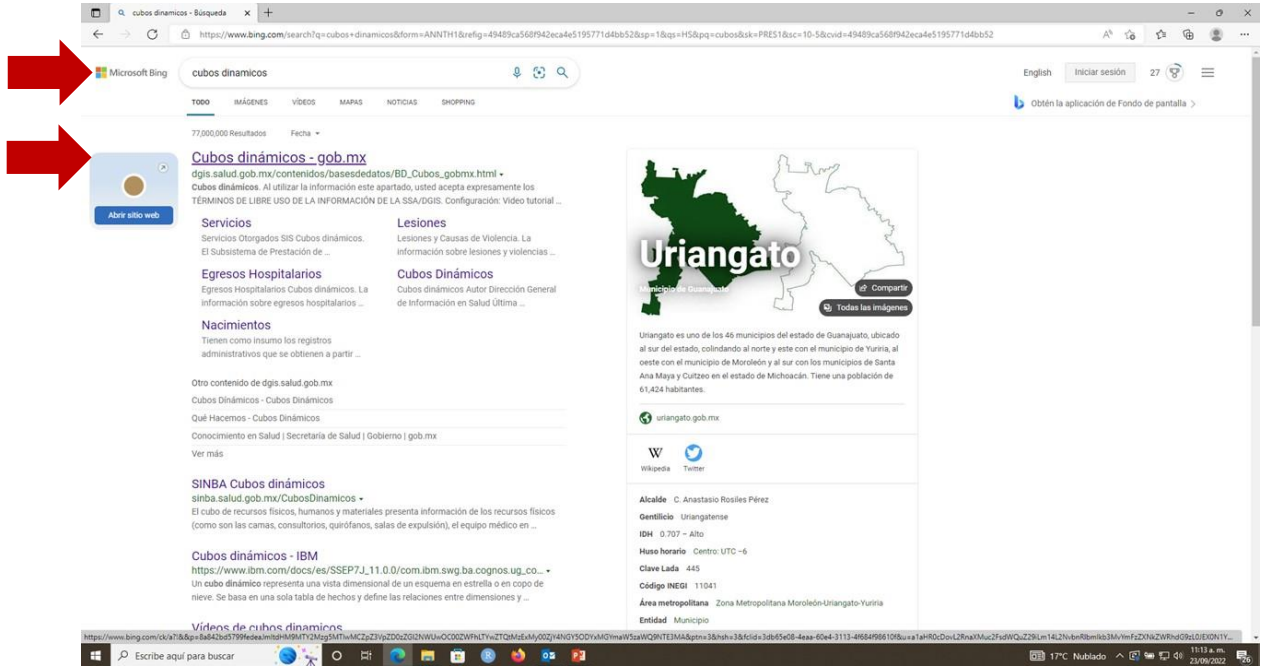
cubos dinamicos - Búsqueda

https://www.bing.com/search?q=cubos+dinamicos&form=ANNTH1&refig=49489ca568f942eca4e5195771d4bb52&sp=1&qs=HS&pq=cubos&sk=PRES1&sc=10-5&cvid=49489ca568f942eca4e5195771d4bb52

Microsoft Bing

cubos dinamicos

English Iniciar sesión 27

TODO IMÁGENES VÍDEOS MAPAS NOTICIAS SHOPPING

Obtén la aplicación de Fondo de pantalla

77,000,000 Resultados Fecha

Abrir sitio web

Cubos dinámicos - gob.mx
dgis.salud.gob.mx/contenidos/basesdedatos/BD_Cubos_gobmx.html
Cubos dinámicos. Al utilizar la información este apartado, usted acepta expresamente los TÉRMINOS DE LIBRE USO DE LA INFORMACIÓN DE LA SSA/DGIS. Configuración: Video tutorial ...

Servicios
Servicios Otorgados SIS Cubos dinámicos. El Subsistema de Prestación de ...

Lesiones
Lesiones y Causas de Violencia. La información sobre lesiones y violencias ...

Egresos Hospitalarios
Egresos Hospitalarios Cubos dinámicos. La información sobre egresos hospitalarios ...

Cubos Dinámicos
Cubos dinámicos Autor Dirección General de Información en Salud Última ...

Nacimientos
Tienen como insumo los registros administrativos que se obtienen a partir ...

Otro contenido de dgis.salud.gob.mx
Cubos Dinámicos - Cubos Dinámicos
Qué Hacemos - Cubos Dinámicos
Conocimiento en Salud | Secretaría de Salud | Gobierno | gob.mx
Ver más

SINBA Cubos dinámicos
sinba.salud.gob.mx/CubosDinamicos
El cubo de recursos físicos, humanos y materiales presenta información de los recursos físicos (como son las camas, consultorios, quirófanos, salas de expulsión), el equipo médico en ...

Cubos dinámicos - IBM
https://www.ibm.com/docs/es/SSEP7J_11.0.0/com.ibm.swg.ba.cognos.ug_co...
Un cubo dinámico representa una vista dimensional de un esquema en estrella o en copo de nieve. Se basa en una sola tabla de hechos y define las relaciones entre dimensiones y ...

Vídeos de cubos dinamicos

Uriangato
Municipio de Guanajuato
Compartir
Todas las imágenes

Uriangato es uno de los 46 municipios del estado de Guanajuato, ubicado al sur del estado, colindando al norte y este con el municipio de Yuriria, al oeste con el municipio de Moroleón y al sur con los municipios de Santa Ana Maya y Cuitzeo en el estado de Michoacán. Tiene una población de 61,424 habitantes.

uriangato.gob.mx

Wikipedia Twitter

Alcalde C. Anastasio Rosiles Pérez
Gentilicio Uriangatense
IDH 0.707 – Alto
Huso horario Centro: UTC −6
Clave Lada 445
Código INEGI 11041
Área metropolitana Zona Metropolitana Moroleón-Uriangato-Yuriria
Entidad Municipio

https://www.bing.com/ck/a?!&&p=8a842bd5799fedea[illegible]

Escribe aquí para buscar

17°C Nublado 11:13 a. m. 23/09/2022